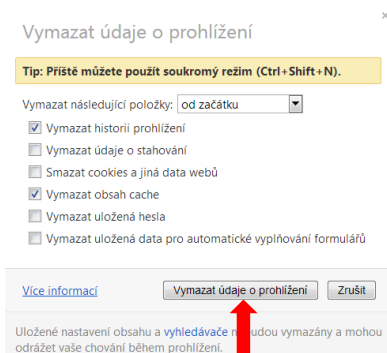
Vymazat údaje o prohlížení

Tip: Příště můžete použít soukromý režim (Ctrl+Shift+N).

Vymazat následující položky: od začátku

Vymazat historii prohlížení

Vymazat údaje o stahování

Smazat cookies a jiná data webů

Vymazat obsah cache

Vymazat uložená hesla

Vymazat uložená data pro automatické vyplňování formulářů

Více informací

Vymazat údaje o prohlížení

Zrušit

Uložené nastavení obsahu a vyhledávače n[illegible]budou vymazány a mohou odrážet vaše chování během prohlížení.